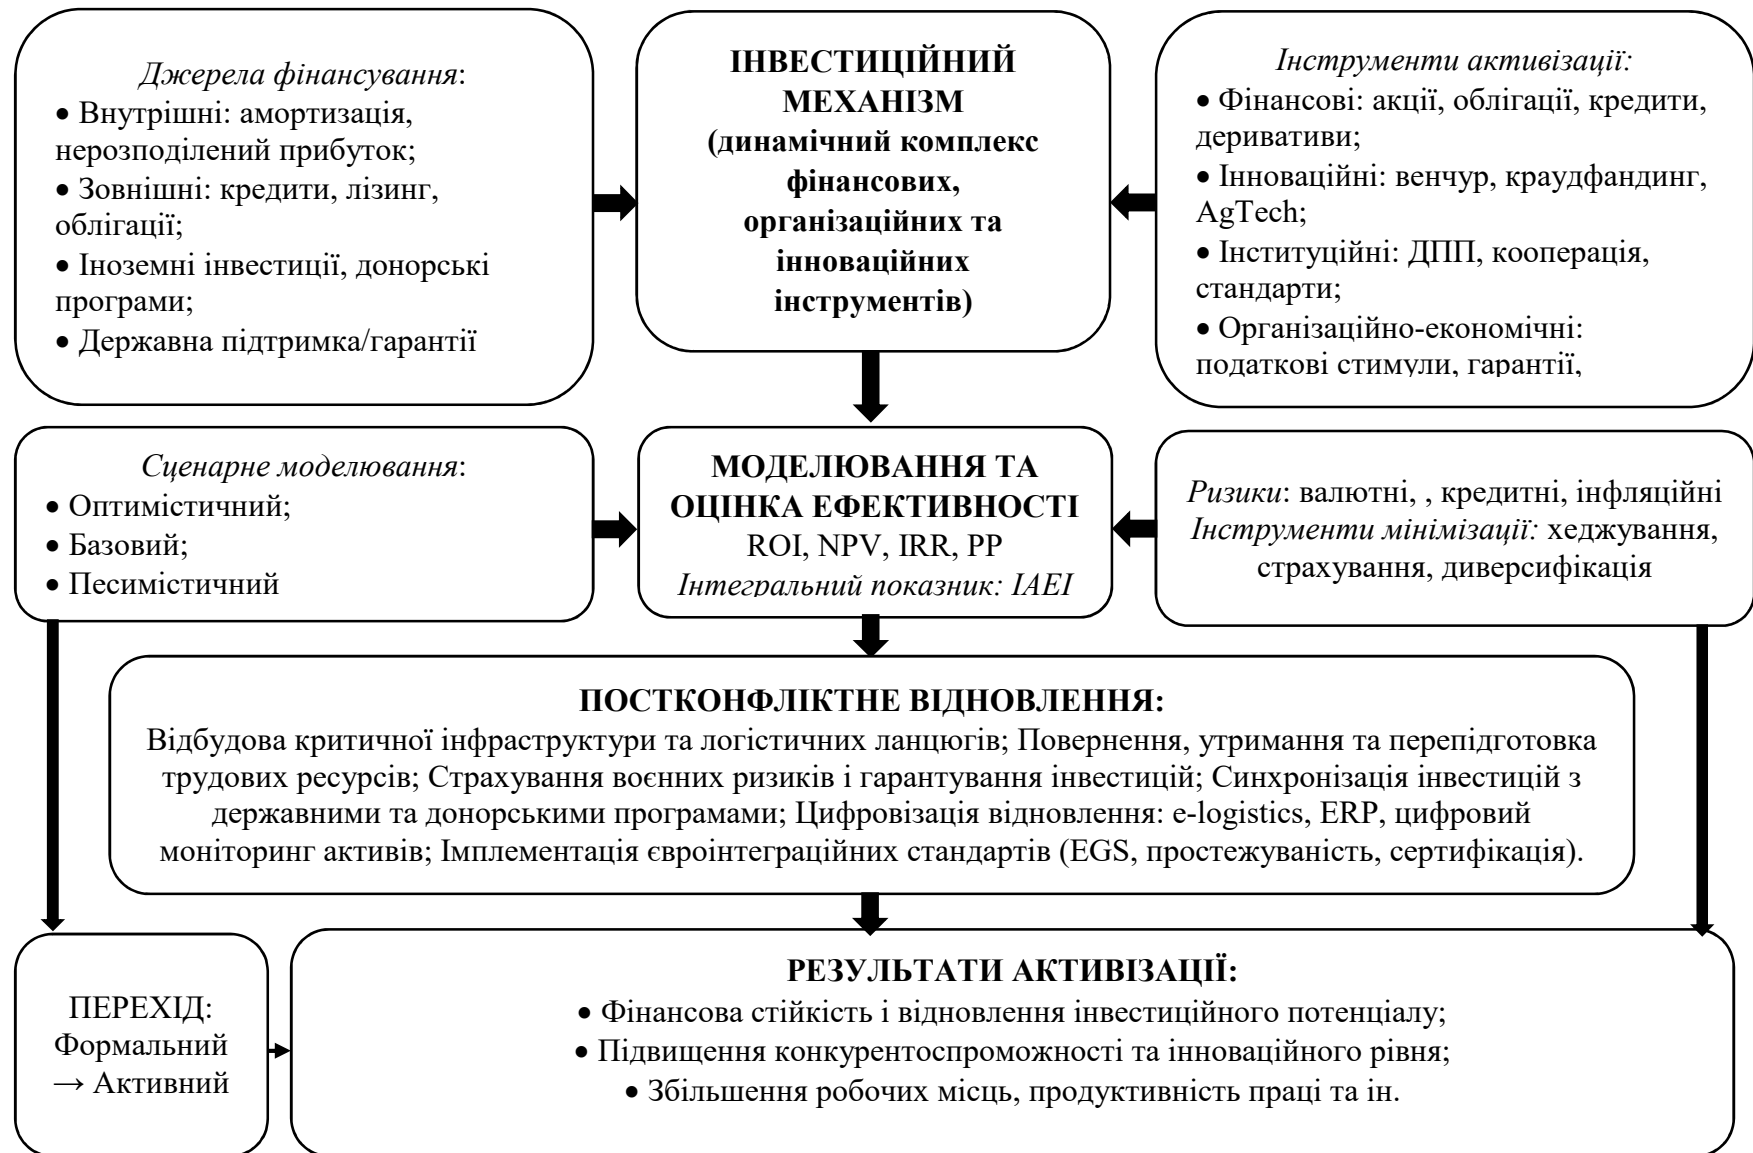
*Джерела фінансування*:
• Внутрішні: амортизація, нерозподілений прибуток;
• Зовнішні: кредити, лізинг, облігації;
• Іноземні інвестиції, донорські програми;
• Державна підтримка/гарантії

**ІНВЕСТИЦІЙНИЙ МЕХАНІЗМ (динамічний комплекс фінансових, організаційних та інноваційних інструментів)**

*Інструменти активізації:*
• Фінансові: акції, облігації, кредити, деривативи;
• Інноваційні: венчур, краудфандинг, AgTech;
• Інституційні: ДПП, кооперація, стандарти;
• Організаційно-економічні: податкові стимули, гарантії,

*Сценарне моделювання*:
• Оптимістичний;
• Базовий;
• Песимістичний

**МОДЕЛЮВАННЯ ТА ОЦІНКА ЕФЕКТИВНОСТІ**
ROI, NPV, IRR, PP
*Інтегральний показник: IAEI*

*Ризики*: валютні, , кредитні, інфляційні
*Інструменти мінімізації:* хеджування, страхування, диверсифікація

**ПОСТКОНФЛІКТНЕ ВІДНОВЛЕННЯ:**
Відбудова критичної інфраструктури та логістичних ланцюгів; Повернення, утримання та перепідготовка трудових ресурсів; Страхування воєнних ризиків і гарантування інвестицій; Синхронізація інвестицій з державними та донорськими програмами; Цифровізація відновлення: e-logistics, ERP, цифровий моніторинг активів; Імплементація євроінтеграційних стандартів (EGS, простежуваність, сертифікація).

ПЕРЕХІД:
Формальний
→ Активний

**РЕЗУЛЬТАТИ АКТИВІЗАЦІЇ:**
• Фінансова стійкість і відновлення інвестиційного потенціалу;
• Підвищення конкурентоспроможності та інноваційного рівня;
• Збільшення робочих місць, продуктивність праці та ін.